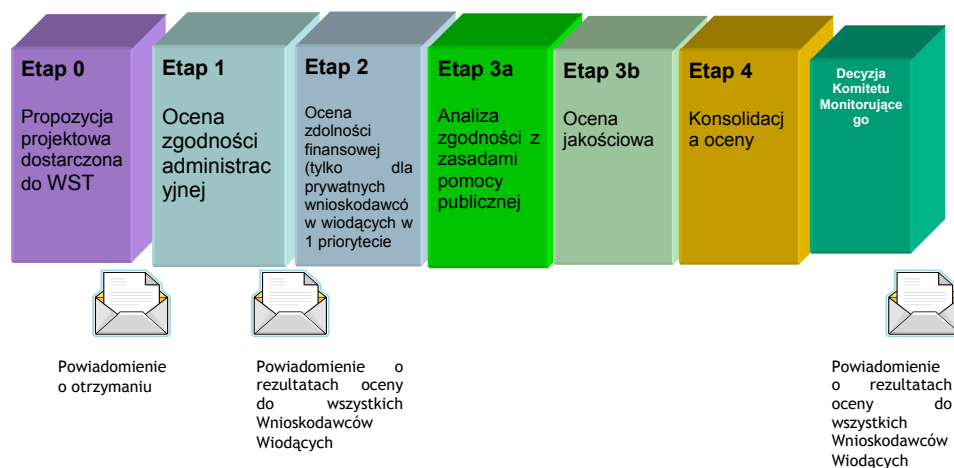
Etap 0

Propozycja projektowa dostarczona do WST

Etap 1

Ocena zgodności administracyjnej

Etap 2

Ocena zdolności finansowej (tylko dla prywatnych wnioskodawców w wiodących w 1 priorytecie

Etap 3a

Analiza zgodności z zasadami pomocy publicznej

Etap 3b

Ocena jakościowa

Etap 4

Konsolidacja oceny

Decyzja Komitetu Monitorującego

Powiadomienie o otrzymaniu

Powiadomienie o rezultatach oceny do wszystkich Wnioskodawców Wiodących

Powiadomienie o rezultatach oceny do wszystkich Wnioskodawców Wiodących